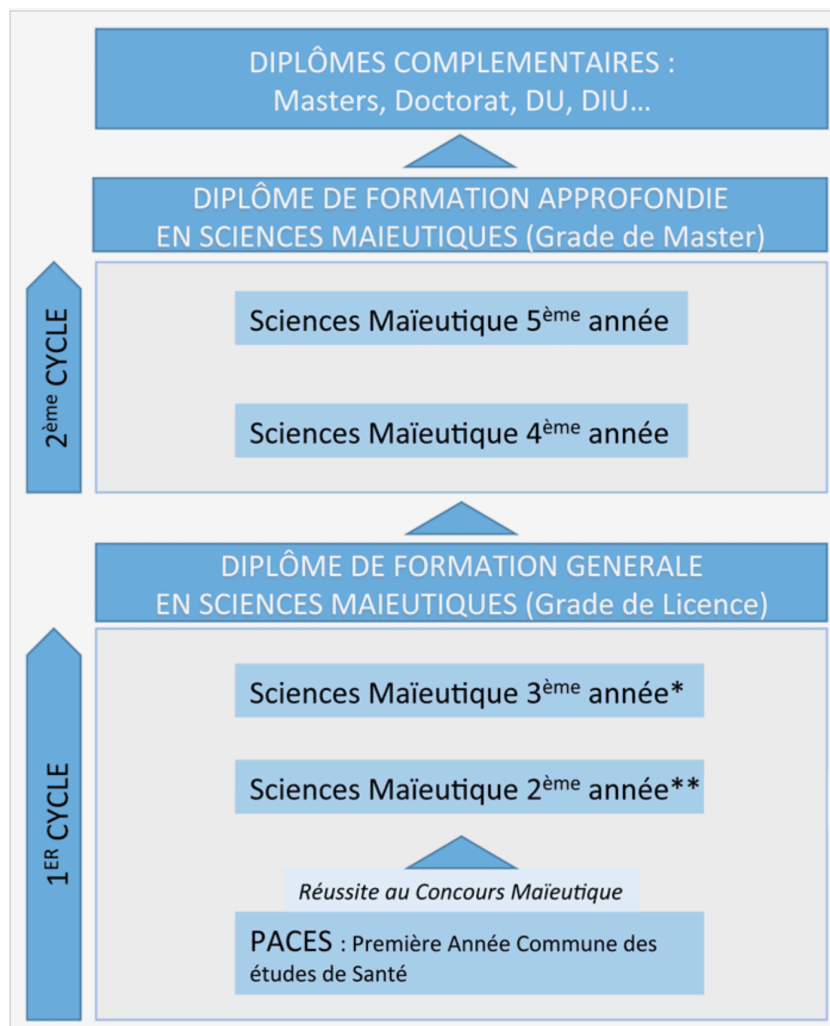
DIPLÔMES COMPLEMENTAIRES :
Masters, Doctorat, DU, DIU…

DIPLÔME DE FORMATION APPROFONDIE
EN SCIENCES MAIEUTIQUES (Grade de Master)

2$^{ème}$ CYCLE

Sciences Maïeutique 5$^{ème}$ année

Sciences Maïeutique 4$^{ème}$ année

DIPLÔME DE FORMATION GENERALE
EN SCIENCES MAIEUTIQUES (Grade de Licence)

1$^{ER}$ CYCLE

Sciences Maïeutique 3$^{ème}$ année*

Sciences Maïeutique 2$^{ème}$ année**

Réussite au Concours Maïeutique

PACES : Première Année Commune des études de Santé